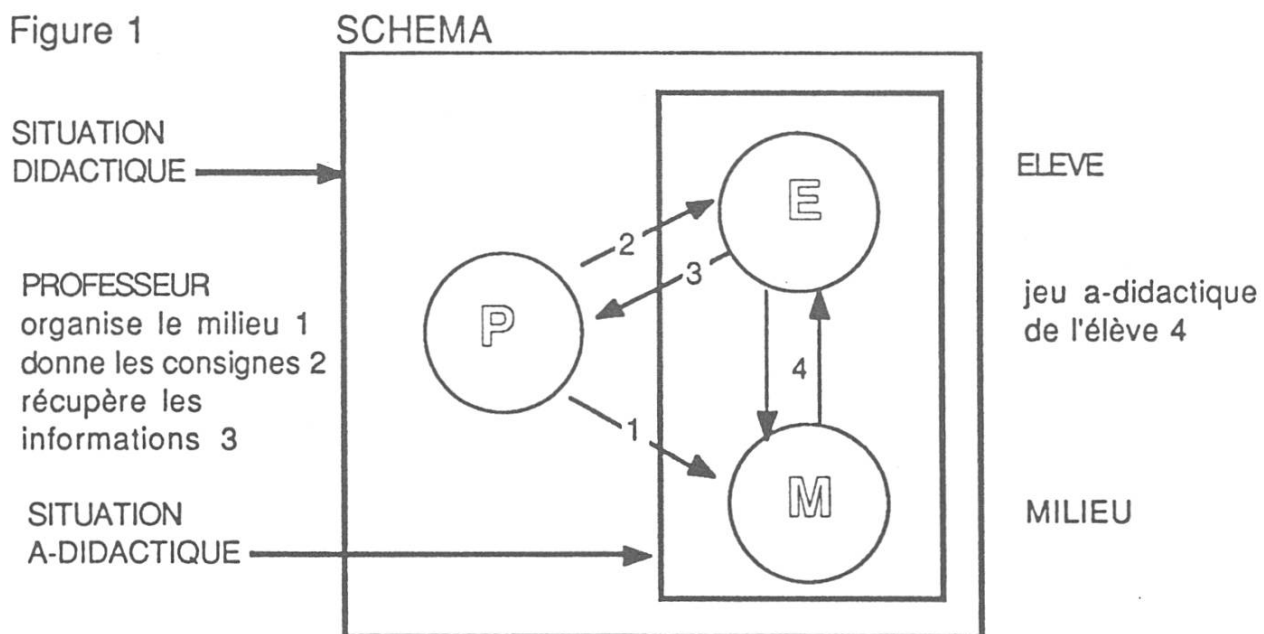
Figure 1

SCHEMA

SITUATION DIDACTIQUE

ELEVE

E

2

3

PROFESSEUR
organise le milieu 1
donne les consignes 2
récupère les informations 3

P

4

jeu a-didactique de l'élève 4

1

M

SITUATION A-DIDACTIQUE

MILIEU